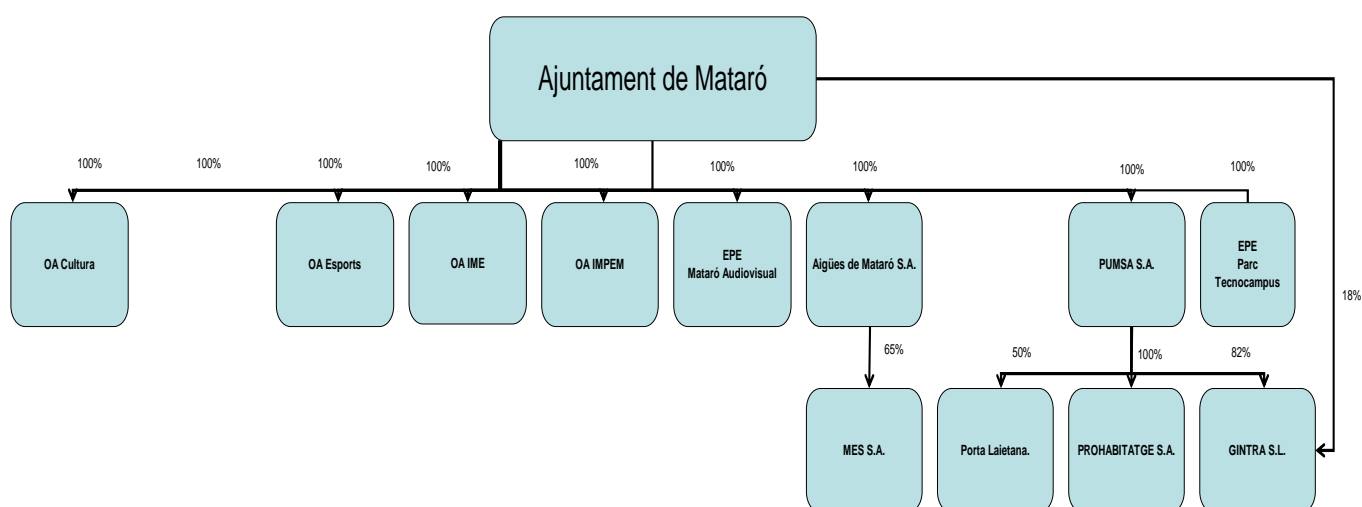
Ajuntament de Mataró

100%
100%
100%
100%
100%
100%
100%
100%
100%

OA Cultura

OA Esports

OA IME

OA IMPEM

EPE
Mataró Audiovisual

Aigües de Mataró S.A.

PUMSA S.A.

EPE
Parc
Tecnocampus

18%

65%

50%
100%
82%

MES S.A.

Porta Laietana.

PROHABITATGE S.A.

GINTRA S.L.